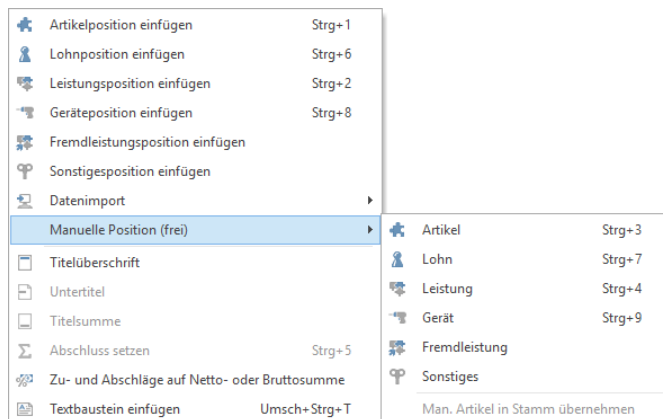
Artikelposition einfügen Strg+1
Lohnposition einfügen Strg+6
Leistungsposition einfügen Strg+2
Geräteposition einfügen Strg+8
Fremdleistungsposition einfügen
Sonstigesposition einfügen
Datenimport
Manuelle Position (frei)
Titelüberschrift
Untertitel
Titelsumme
Abschluss setzen Strg+5
Zu- und Abschläge auf Netto- oder Bruttosumme
Textbaustein einfügen Umsch+Strg+T

Artikel Strg+3
Lohn Strg+7
Leistung Strg+4
Gerät Strg+9
Fremdleistung
Sonstiges
Man. Artikel in Stamm übernehmen